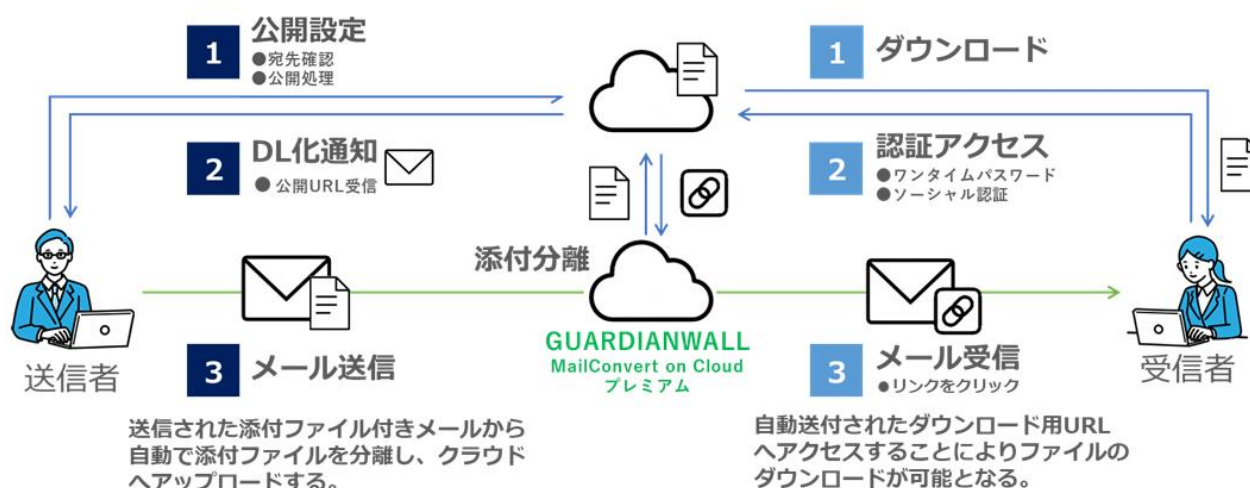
1 公開設定
●宛先確認
●公開処理

1 ダウンロード

2 DL化通知
● 公開URL受信

2 認証アクセス
●ワンタイムパスワード
●ソーシャル認証

添付分離

送信者

受信者

GUARDIANWALL
MailConvert on Cloud
プレミアム

3 メール送信

3 メール受信
●リンクをクリック

送信された添付ファイル付きメールから自動で添付ファイルを分離し、クラウドへアップロードする。

自動送付されたダウンロード用URLへアクセスすることによりファイルのダウンロードが可能となる。